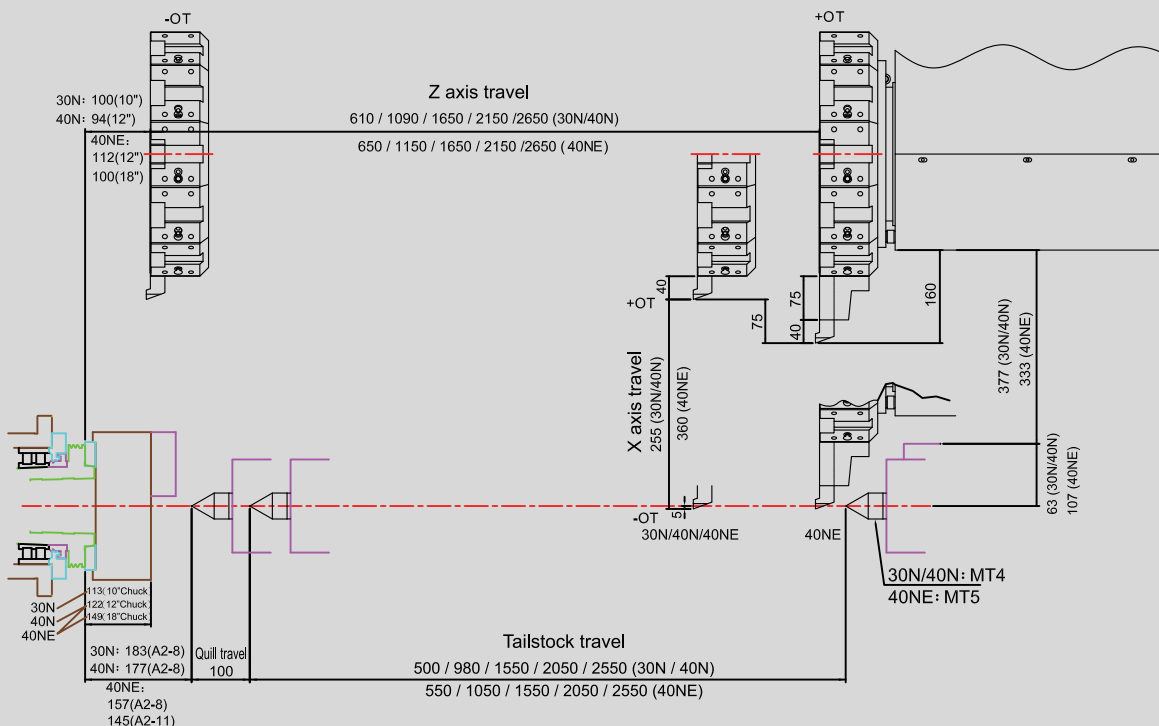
-OT

+OT

Z axis travel

30N: 100(10")
40N: 94(12")

610 / 1090 / 1650 / 2150 /2650 (30N/40N)

40NE:
112(12")
100(18")

650 / 1150 / 1650 / 2150 /2650 (40NE)

40

+OT

75

75

40

160

377 (30N/40N)
333 (40NE)

X axis travel
255 (30N/40N)
360 (40NE)

63 (30N/40N)
107 (40NE)

-OT
5

30N/40N/40NE

40NE

30N/40N: MT4
40NE: MT5

113(10"Chuck
122(12"Chuck
149(18"Chuck

30N
40N
40NE

Tailstock travel

30N: 183(A2-8)
40N: 177(A2-8)

Quill travel
100

500 / 980 / 1550 / 2050 / 2550 (30N / 40N)

550 / 1050 / 1550 / 2050 / 2550 (40NE)

40NE:
157(A2-8)
145(A2-11)